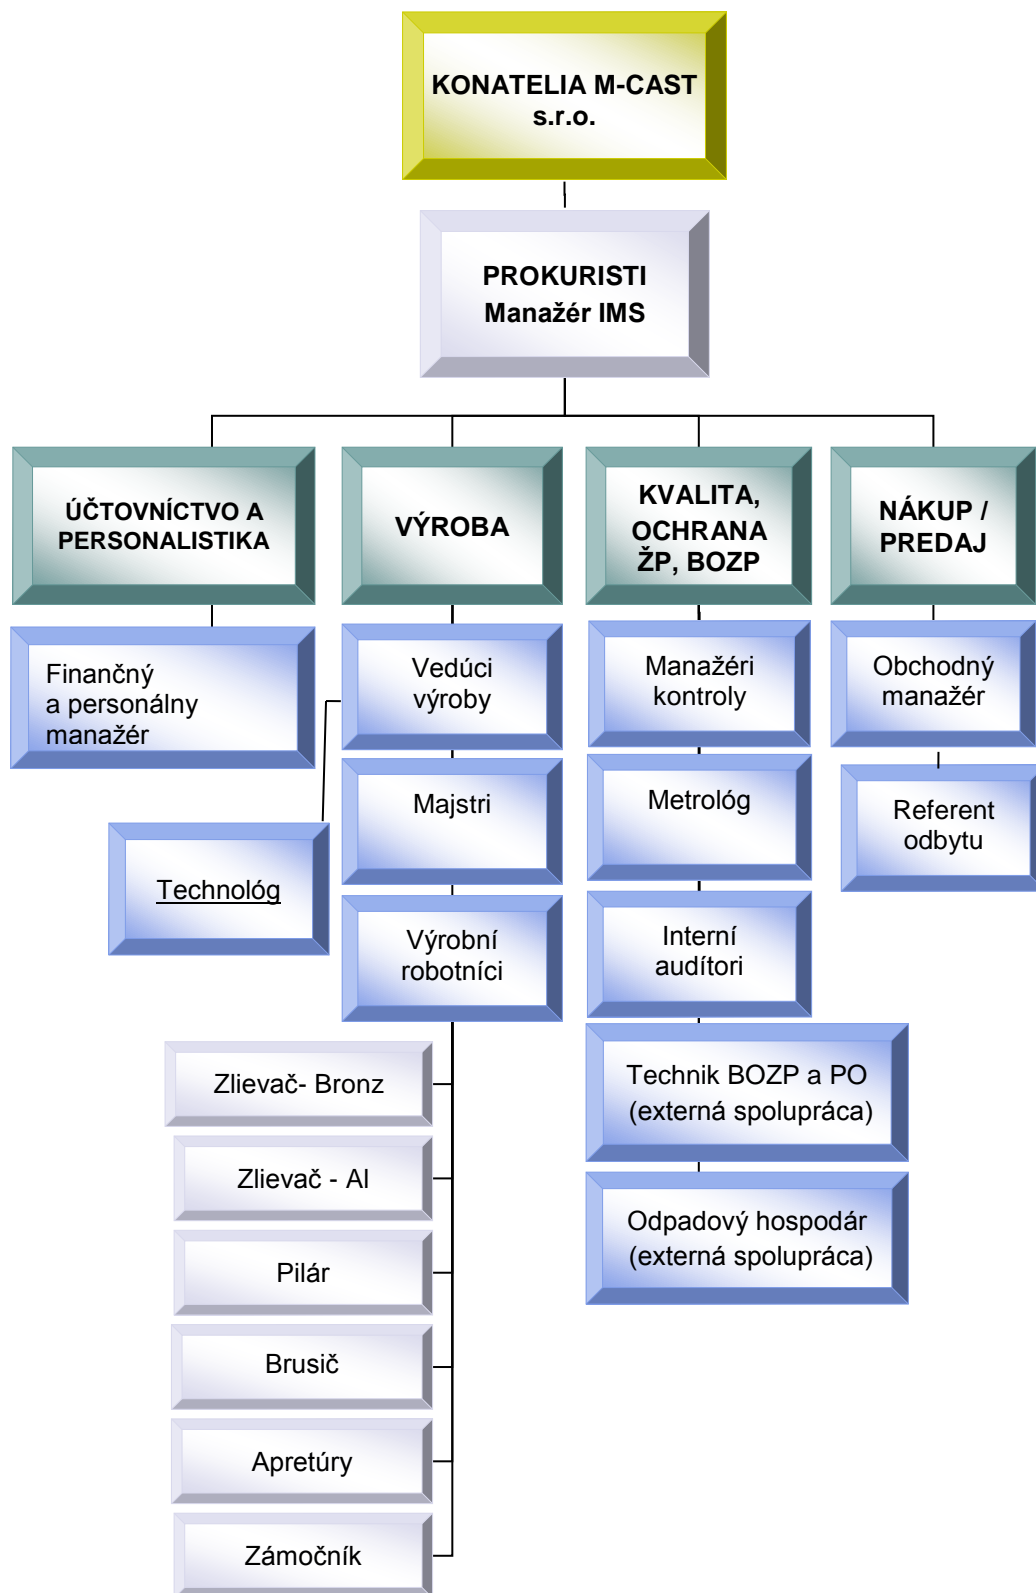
KONATELIA M-CAST s.r.o.

PROKURISTI
Manažér IMS

ÚČTOVNÍCTVO A PERSONALISTIKA

Finančný a personálny manažér

VÝROBA

Vedúci výroby

Majstri

Technológ

Výrobní robotníci

Zlievač- Bronz

Zlievač - Al

Pilár

Brusič

Apretúry

Zámočník

KVALITA, OCHRANA ŽP, BOZP

Manažéri kontroly

Metrológ

Interní audítori

Technik BOZP a PO (externá spolupráca)

Odpadový hospodár (externá spolupráca)

NÁKUP / PREDAJ

Obchodný manažér

Referent odbytu